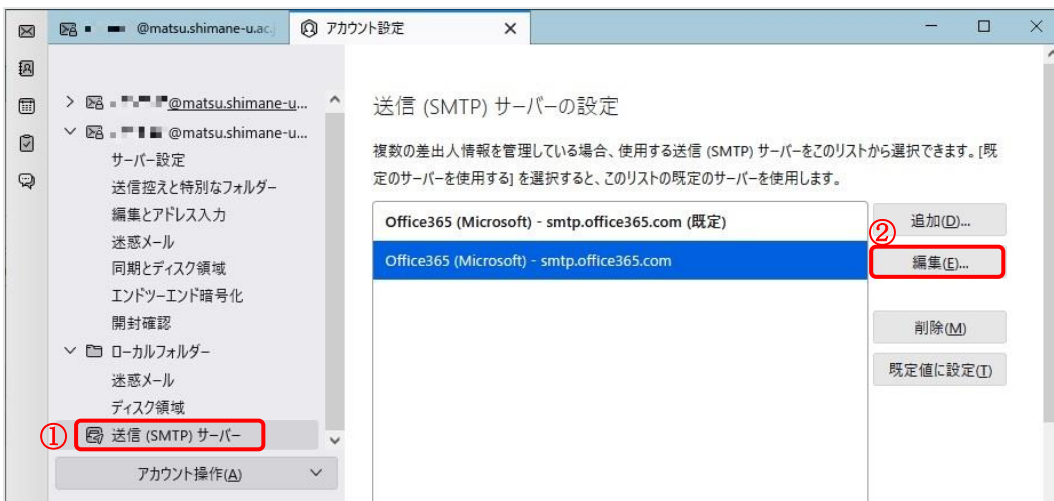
@matsu.shimane-u.ac.j

アカウント設定

@matsu.shimane-u...

@matsu.shimane-u...

サーバー設定

送信控えと特別なフォルダー

編集とアドレス入力

迷惑メール

同期とディスク領域

エンドツーエンド暗号化

開封確認

ローカルフォルダー

迷惑メール

ディスク領域

①

送信 (SMTP) サーバー

アカウント操作(A)

送信 (SMTP) サーバーの設定

複数の差出人情報を管理している場合、使用する送信 (SMTP) サーバーをこのリストから選択できます。[既定のサーバーを使用する] を選択すると、このリストの既定のサーバーを使用します。

Office365 (Microsoft) - smtp.office365.com (既定)

Office365 (Microsoft) - smtp.office365.com

追加(D)...

②

編集(E)...

削除(M)

既定値に設定(T)